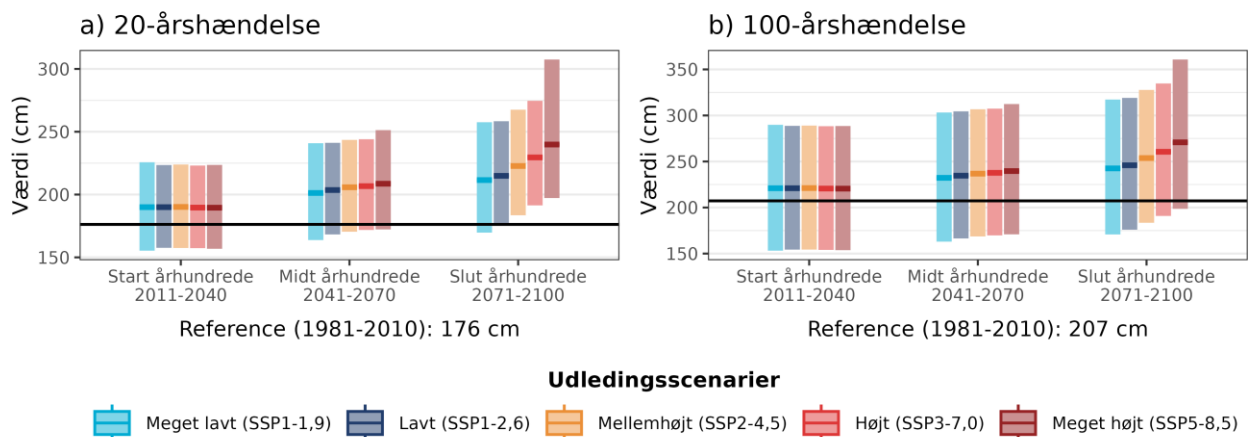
a) 20-årshændelse

Værdi (cm)

300
250
200
150

Start århundrede 2011-2040
Midt århundrede 2041-2070
Slut århundrede 2071-2100

Reference (1981-2010): 176 cm

b) 100-årshændelse

Værdi (cm)

350
300
250
200
150

Start århundrede 2011-2040
Midt århundrede 2041-2070
Slut århundrede 2071-2100

Reference (1981-2010): 207 cm

Udledingsscenarier

Meget lavt (SSP1-1,9)
Lavt (SSP1-2,6)
Mellemhøjt (SSP2-4,5)
Højt (SSP3-7,0)
Meget højt (SSP5-8,5)